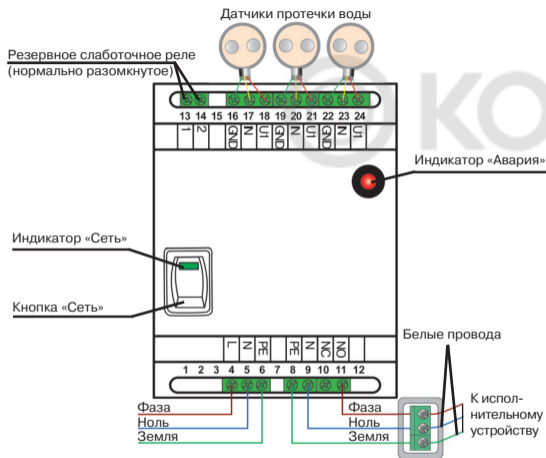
Датчики протечки воды

Резервное слаботочное реле (нормально разомкнутое)

13 14 15 16 17 18 19 20 21 22 23 24

1 2 GND IN U1 GND IN U1 GND IN U1

Индикатор «Авария»

Индикатор «Сеть»

Кнопка «Сеть»

Белые провода

L N PE PE N NC NO

1 2 3 4 5 6 7 8 9 10 11 12

Фаза
Ноль
Земля

Фаза
Ноль
Земля

К исполнительному устройству